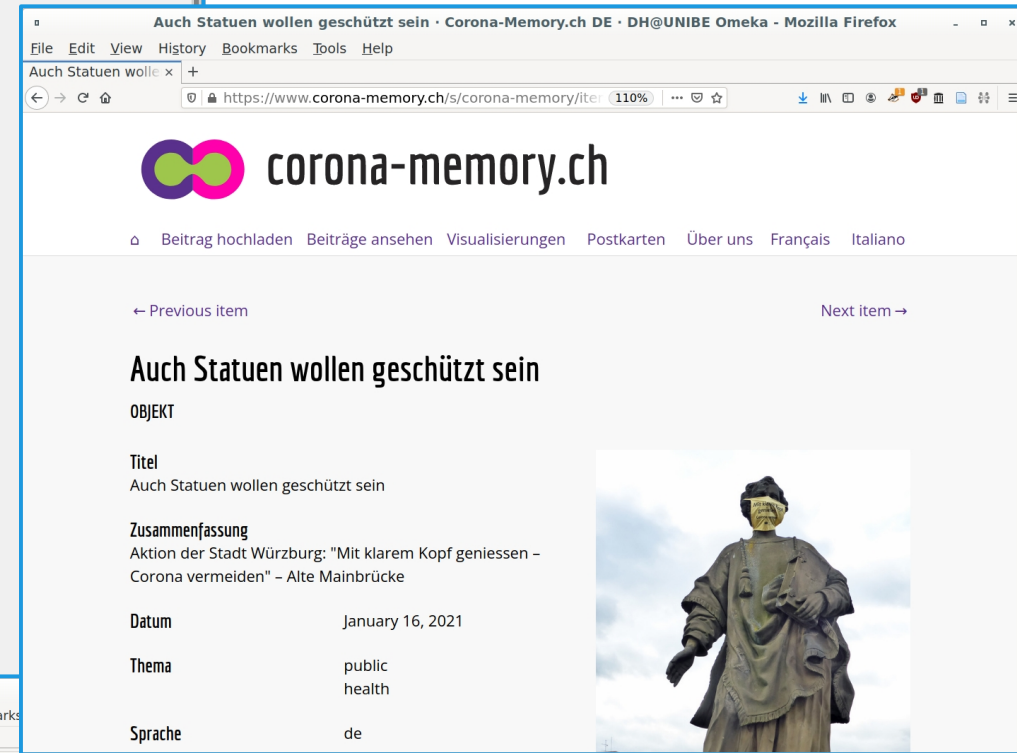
Auch Statuen wollen geschützt sein · Corona-Memory.ch DE · DH@UNIBE Omeka - Mozilla Firefox

File Edit View History Bookmarks Tools Help

Auch Statuen wolle ×

https://www.corona-memory.ch/s/corona-memory/ite 110% ··· 

corona-memory.ch

⌂ Beitrag hochladen Beiträge ansehen Visualisierungen Postkarten Über uns Français Italiano

← Previous item

Next item →

Auch Statuen wollen geschützt sein

OBJEKT

Titel
Auch Statuen wollen geschützt sein

Zusammenfassung
Aktion der Stadt Würzburg: "Mit klarem Kopf geniessen – Corona vermeiden" – Alte Mainbrücke

| Datum | January 16, 2021 |
|---|---|
| Thema | public health |
| Sprache | de |

arks